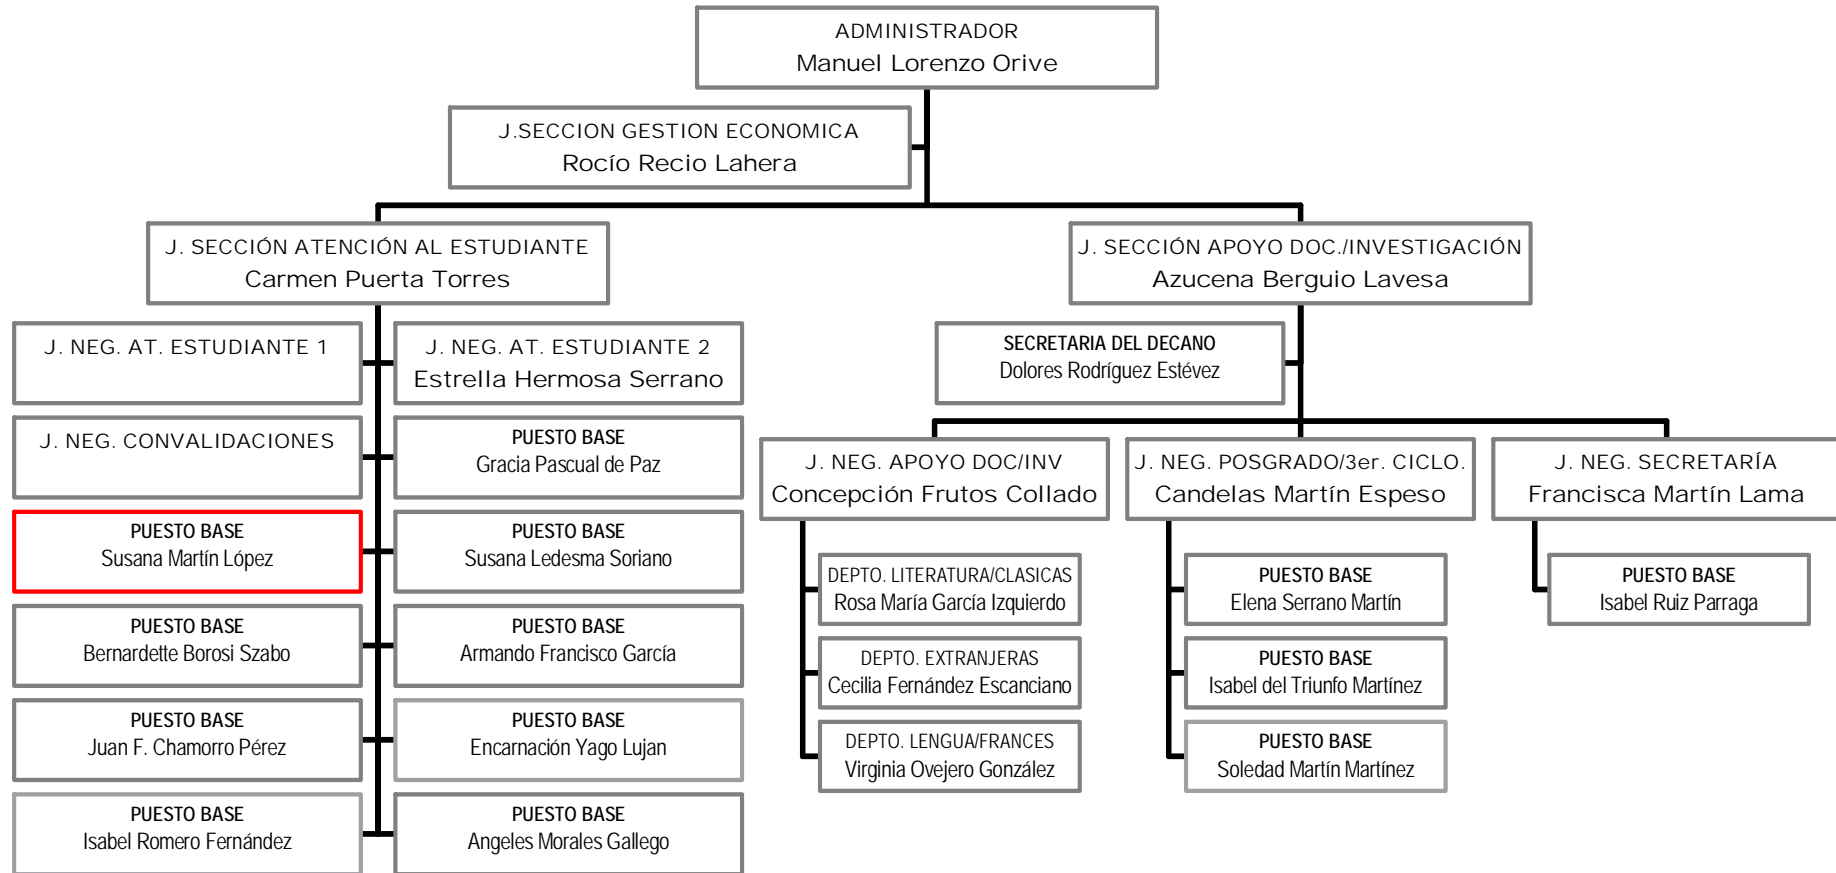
ADMINISTRADOR
Manuel Lorenzo Orive

J.SECCION GESTION ECONOMICA
Rocío Recio Lahera

J. SECCIÓN ATENCIÓN AL ESTUDIANTE
Carmen Puerta Torres

J. NEG. AT. ESTUDIANTE 1

J. NEG. AT. ESTUDIANTE 2
Estrella Hermosa Serrano

J. NEG. CONVALIDACIONES

PUESTO BASE
Gracia Pascual de Paz

PUESTO BASE
Susana Martín López

PUESTO BASE
Susana Ledesma Soriano

PUESTO BASE
Bernardette Borosi Szabo

PUESTO BASE
Armando Francisco García

PUESTO BASE
Juan F. Chamorro Pérez

PUESTO BASE
Encarnación Yago Lujan

PUESTO BASE
Isabel Romero Fernández

PUESTO BASE
Angeles Morales Gallego

J. SECCIÓN APOYO DOC./INVESTIGACIÓN
Azucena Berguio Lavesa

SECRETARIA DEL DECANO
Dolores Rodríguez Estévez

J. NEG. APOYO DOC/INV
Concepción Frutos Collado

J. NEG. POSGRADO/3er. CICLO.
Candelas Martín Espeso

J. NEG. SECRETARÍA
Francisca Martín Lama

DEPTO. LITERATURA/CLASICAS
Rosa María García Izquierdo

DEPTO. EXTRANJERAS
Cecilia Fernández Escanciano

DEPTO. LENGUA/FRANCES
Virginia Ovejero González

PUESTO BASE
Elena Serrano Martín

PUESTO BASE
Isabel del Triunfo Martínez

PUESTO BASE
Soledad Martín Martínez

PUESTO BASE
Isabel Ruiz Parraga